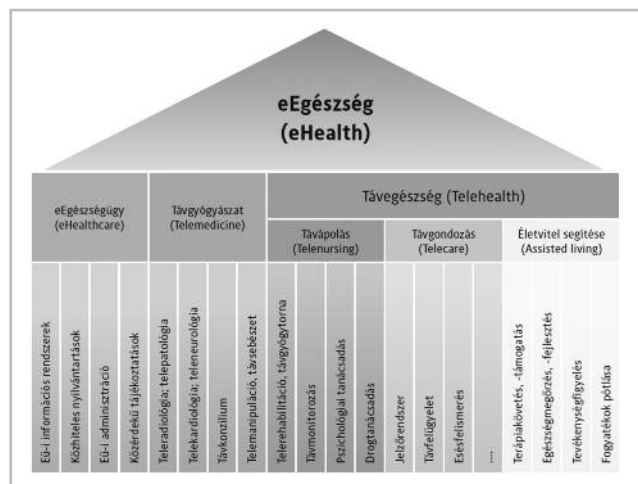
eEgészség
(eHealth)

eEgészségügy
(eHealthcare)

EÜ-i információs rendszerek

Közhiteles nyilvántartások

EÜ-i adminisztráció

Közérdekű tájékoztatások

Távgyógyászat
(Telemedicine)

Teleradiológia; telepatológia

Telekardiológia; teleneurológia

Távkonzílium

Telemanipuláció, távsebészet

Távegészség (Telehealth)

Távápolás
(Telenursing)

Telerehabilitáció, távgyógytorna

Távmonitorozás

Pszichológiai tanácsadás

Drogtanácsadás

Távgondozás
(Telecare)

Jelzőrendszer

Távfelügyelet

Eséselismerés

...

Életvitel segítése
(Assisted living)

Terápiakövetés, -támogatás

Egészségmegőrzés, -fejlesztés

Tevékenységfigyelés

Fogyatékok pótlása